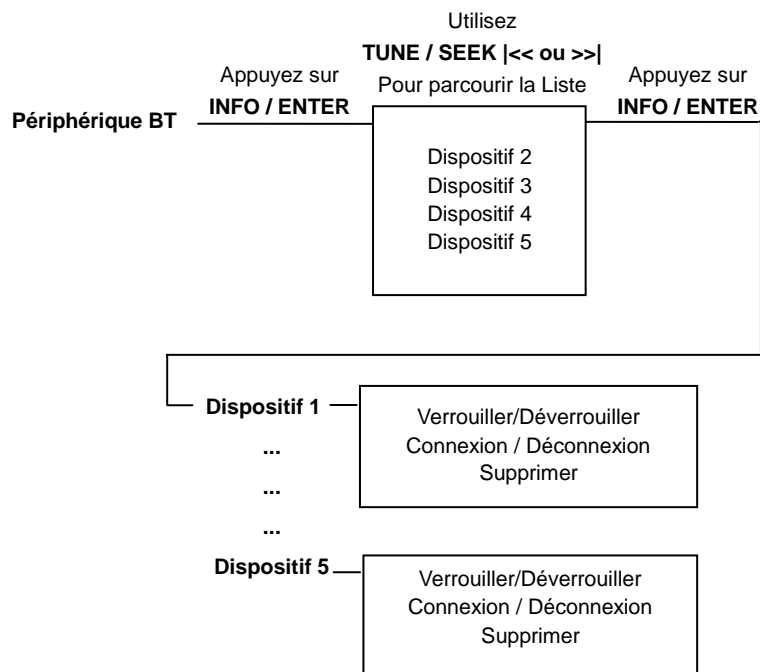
Utilisez
**TUNE / SEEK |<< ou >>|**
Pour parcourir la Liste

Appuyez sur
**INFO / ENTER**

Appuyez sur
**INFO / ENTER**

**Périphérique BT**

Dispositif 2
Dispositif 3
Dispositif 4
Dispositif 5

**Dispositif 1**

Verrouiller/Déverrouiller
Connexion / Déconnexion
Supprimer

**...**
**...**
**...**

**Dispositif 5**

Verrouiller/Déverrouiller
Connexion / Déconnexion
Supprimer